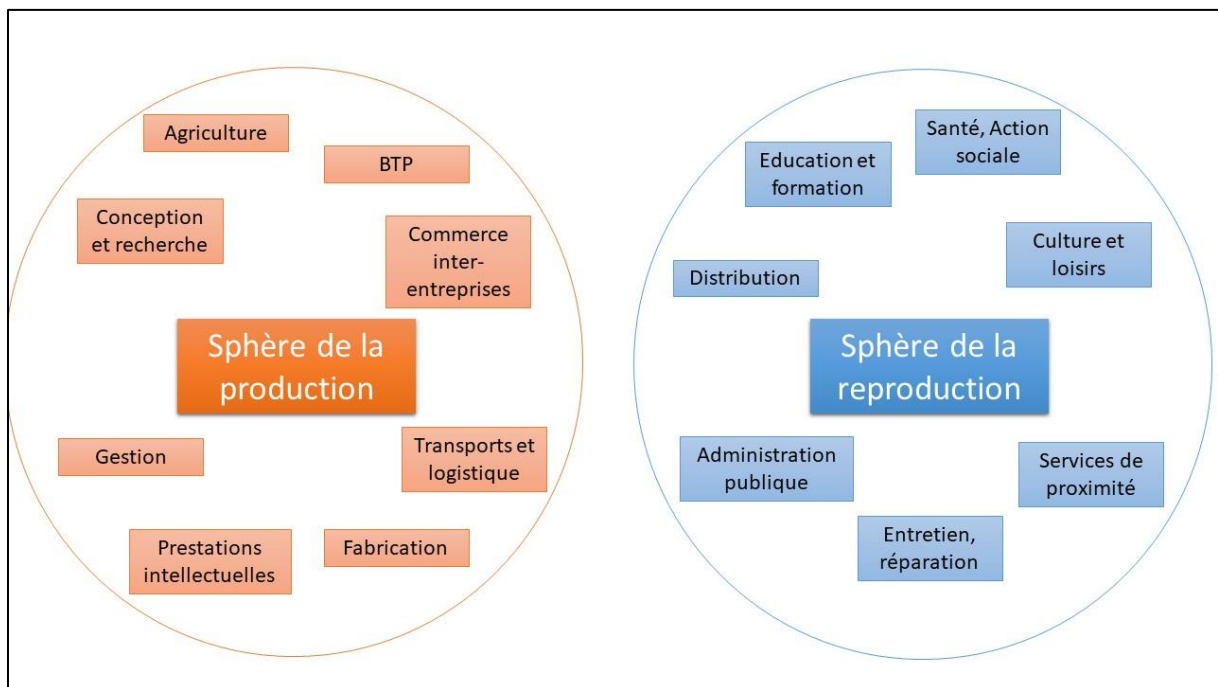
Agriculture

BTP

Conception et recherche

Commerce inter-entreprises

Sphère de la production

Gestion

Transports et logistique

Prestations intellectuelles

Fabrication

Santé, Action sociale

Education et formation

Culture et loisirs

Distribution

Sphère de la reproduction

Administration publique

Services de proximité

Entretien, réparation